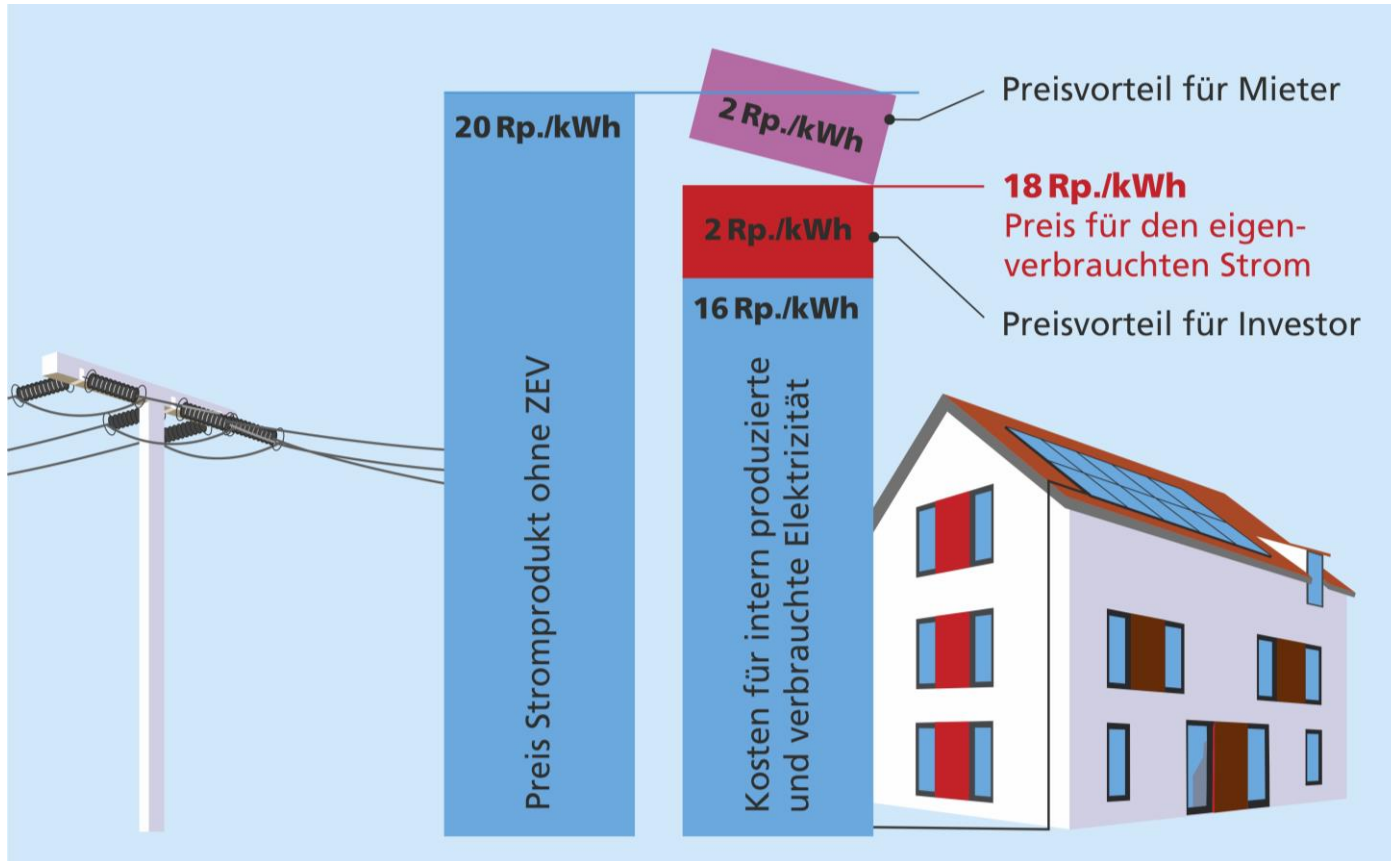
20 Rp./kWh

Preis Stromprodukt ohne ZEV

2 Rp./kWh

Preisvorteil für Mieter

18 Rp./kWh
Preis für den eigenverbrauchten Strom

2 Rp./kWh

Preisvorteil für Investor

16 Rp./kWh

Kosten für intern produzierte und verbrauchte Elektrizität